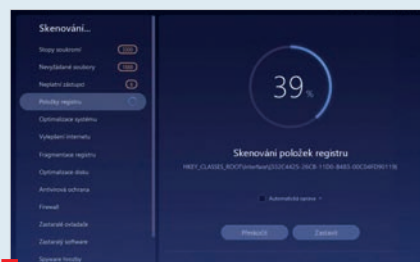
Skenování...

Stopy souborů
Nevyžádané soubory
Neplatní zástupci
Položky registru
Optimalizace systému
Vyčištění internetu
Fragmentace registru
Optimalizace disku
Antivirová ochrana
Firewall
Zastaralé ovladače
Zastaralý software
Spyware hrozby

39%

Skenování položek registru

HKEY_CLASSES_ROOT\Interface\{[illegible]}

Automatická oprava

Pozastavit
Zastavit